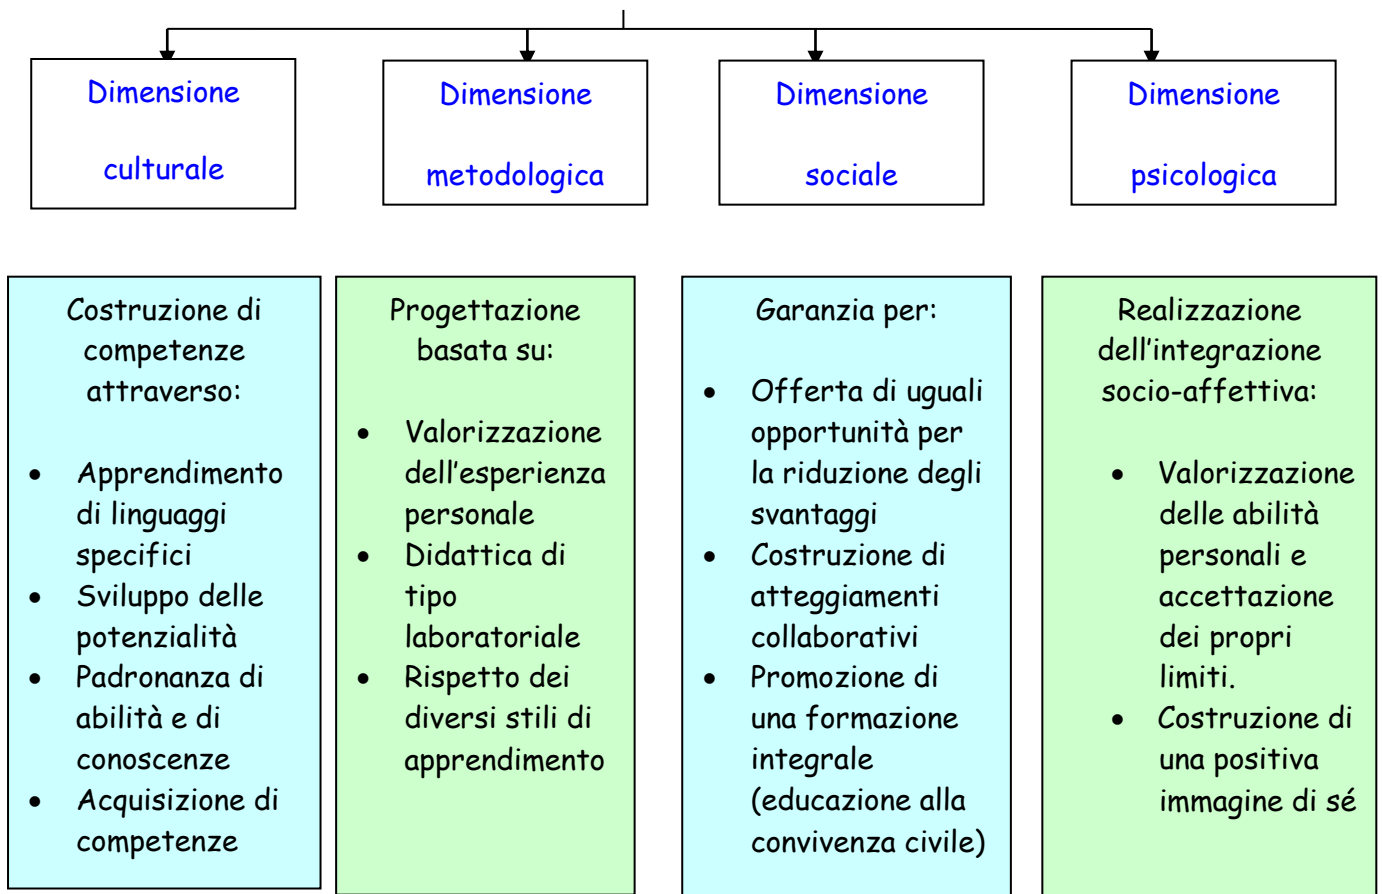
Dimensione culturale

Dimensione metodologica

Dimensione sociale

Dimensione psicologica

Costruzione di competenze attraverso:

- Apprendimento di linguaggi specifici
- Sviluppo delle potenzialità
- Padronanza di abilità e di conoscenze
- Acquisizione di competenze

Progettazione basata su:

- Valorizzazione dell'esperienza personale
- Didattica di tipo laboratoriale
- Rispetto dei diversi stili di apprendimento

Garanzia per:

- Offerta di uguali opportunità per la riduzione degli svantaggi
- Costruzione di atteggiamenti collaborativi
- Promozione di una formazione integrale (educazione alla convivenza civile)

Realizzazione dell'integrazione socio-affettiva:

- Valorizzazione delle abilità personali e accettazione dei propri limiti.
- Costruzione di una positiva immagine di sé